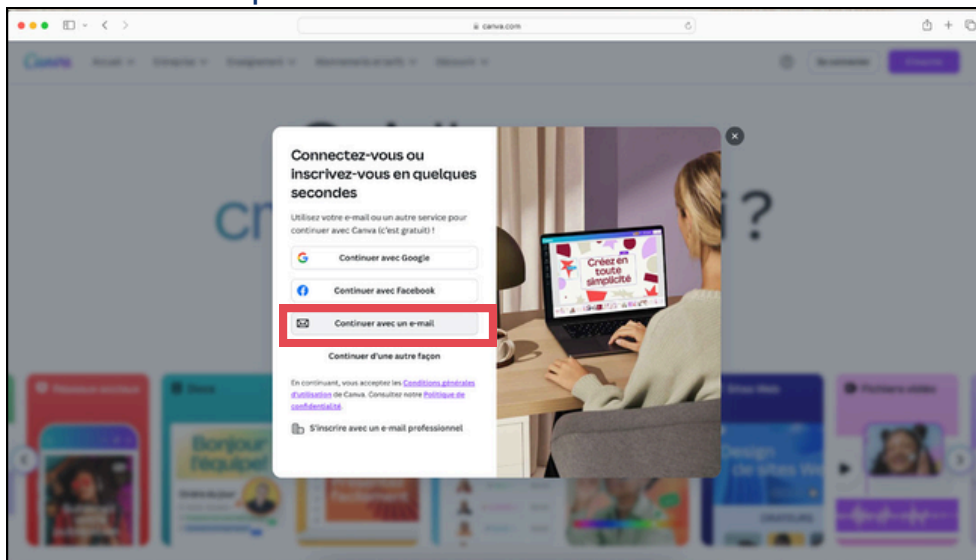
canva.com

Canva

Se connecter

S'inscrire

Connectez-vous ou inscrivez-vous en quelques secondes

Utilisez votre e-mail ou un autre service pour continuer avec Canva (c'est gratuit) !

Continuer avec Google

Continuer avec Facebook

Continuer avec un e-mail

Continuer d'une autre façon

En continuant, vous acceptez les Conditions générales d'utilisation de Canva. Consultez notre Politique de confidentialité.

S'inscrire avec un e-mail professionnel

Créez en toute simplicité

Bonjour l'équipe !

Design de sites Web

cr ?